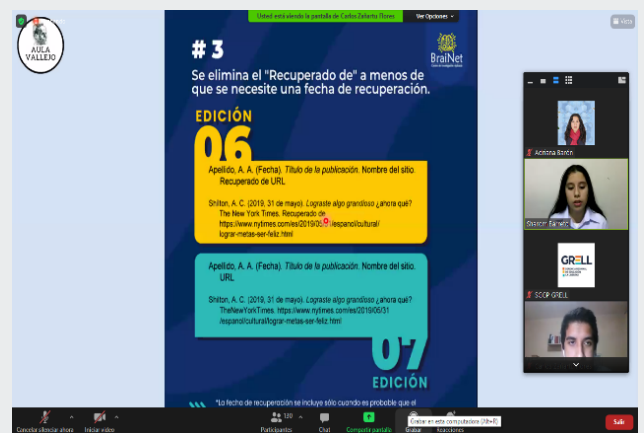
Usted está viendo la pantalla de Carlos Zañartu Flores

Ver Opciones

Vista

AULA VALLEJO

# 3

BraiNet

Se elimina el "Recuperado de" a menos de que se necesite una fecha de recuperación.

EDICIÓN

06

Apellido, A. A. (Fecha). Título de la publicación. Nombre del sitio. Recuperado de URL

Shilton, A. C. (2019, 31 de mayo). Lograste algo grandioso ¿ahora qué? The New York Times. Recuperado de https://www.nytimes.com/es/2019/05/31/espanol/cultural/lograr-metas-ser-feliz.html

Apellido, A. A. (Fecha). Título de la publicación. Nombre del sitio. URL

Shilton, A. C. (2019, 31 de mayo). Lograste algo grandioso ¿ahora qué? TheNewYorkTimes. https://www.nytimes.com/es/2019/05/31/espanol/cultural/lograr-metas-ser-feliz.html

07

EDICIÓN

*La fecha de recuperación se incluye sólo cuando es probable que el

Adriana Barón

Stefany Palmas

GRELL

SCCP GRELL

Cancelar silenciar ahora

Iniciar video

Participantes 120

Chat

Compartir pantalla

Grabar

Grabar en esta computadora (Alt+R)

Reacciones

Salir